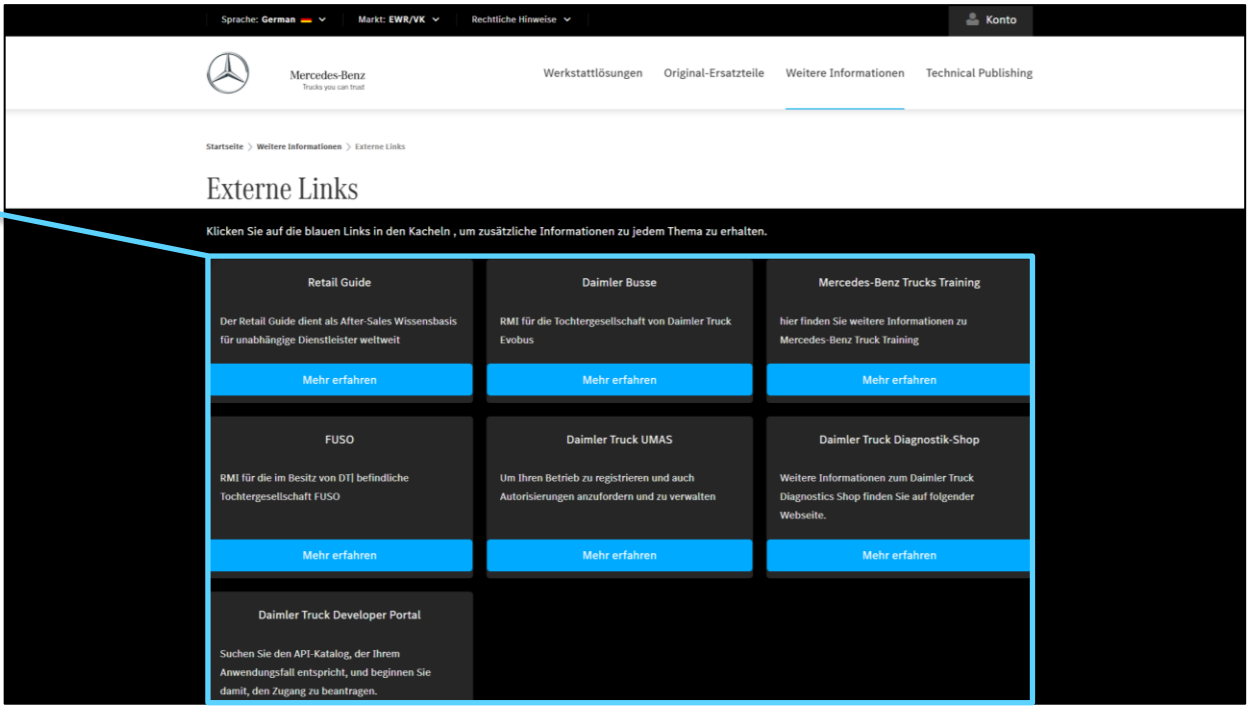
Sprache: German | Markt: EWR/VK | Rechtliche Hinweise | Konto

Mercedes-Benz
Trucks you can trust

Werkstattlösungen | Original-Ersatzteile | Weitere Informationen | Technical Publishing

Startseite 〉 Weitere Informationen 〉 Externe Links

Externe Links

Klicken Sie auf die blauen Links in den Kacheln , um zusätzliche Informationen zu jedem Thema zu erhalten.

Retail Guide

Der Retail Guide dient als After-Sales Wissensbasis für unabhängige Dienstleister weltweit

Mehr erfahren

Daimler Busse

RMI für die Tochtergesellschaft von Daimler Truck Evobus

Mehr erfahren

Mercedes-Benz Trucks Training

hier finden Sie weitere Informationen zu Mercedes-Benz Truck Training

Mehr erfahren

FUSO

RMI für die im Besitz von DT| befindliche Tochtergesellschaft FUSO

Mehr erfahren

Daimler Truck UMAS

Um Ihren Betrieb zu registrieren und auch Autorisierungen anzufordern und zu verwalten

Mehr erfahren

Daimler Truck Diagnostik-Shop

Weitere Informationen zum Daimler Truck Diagnostics Shop finden Sie auf folgender Webseite.

Mehr erfahren

Daimler Truck Developer Portal

Suchen Sie den API-Katalog, der Ihrem Anwendungsfall entspricht, und beginnen Sie damit, den Zugang zu beantragen.